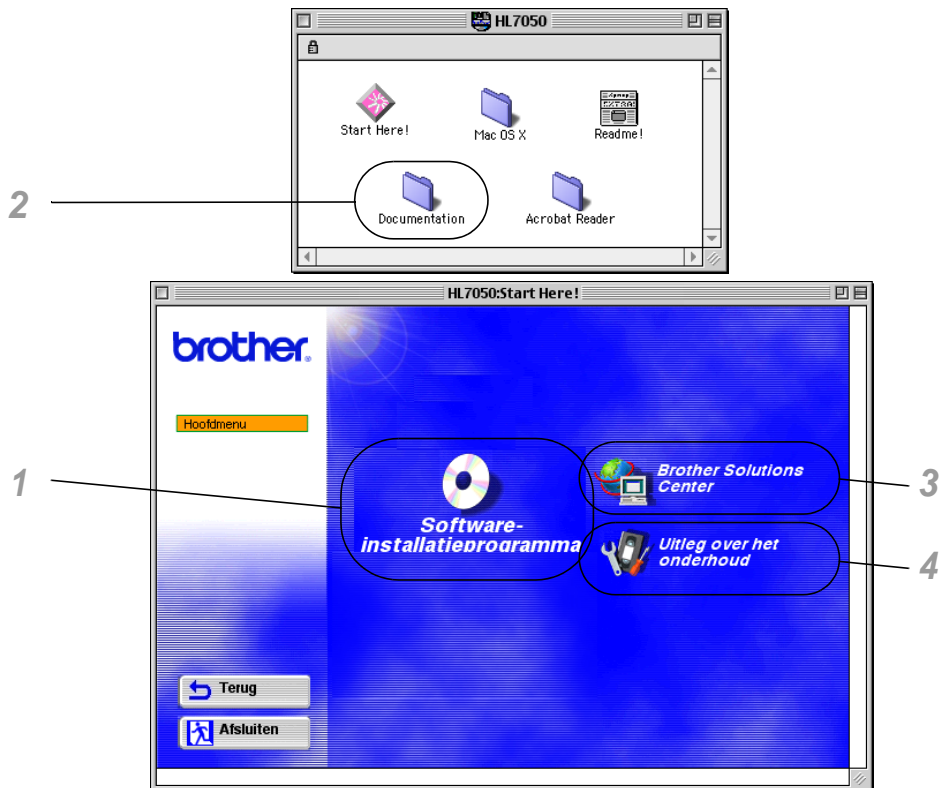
HL7050

Start Here!

Mac OS X

Readme!

2

Documentation

Acrobat Reader

HL7050:Start Here!

brother

Hoofdmenu

1

Software-installatieprogramma

Brother Solutions Center

3

Uitleg over het onderhoud

4

Terug

Afsluiten